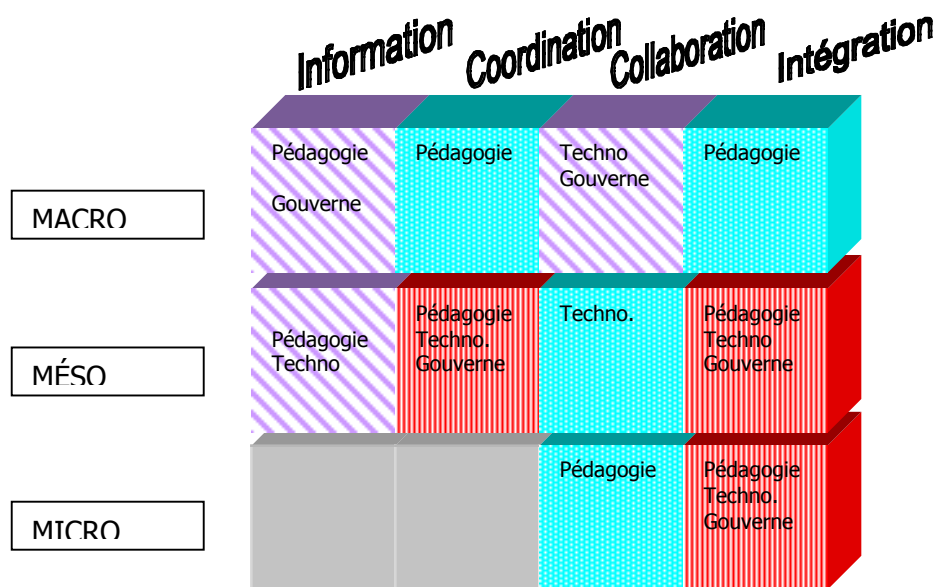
| | Information | Coordination | Collaboration | Intégration |
|---|---|---|---|---|
| MACRO | Pédagogie Gouverne | Pédagogie | Techno Gouverne | Pédagogie |
| MÉSO | Pédagogie Techno | Pédagogie Techno. Gouverne | Techno. | Pédagogie Techno Gouverne |
| MICRO | | | Pédagogie | Pédagogie Techno. Gouverne |